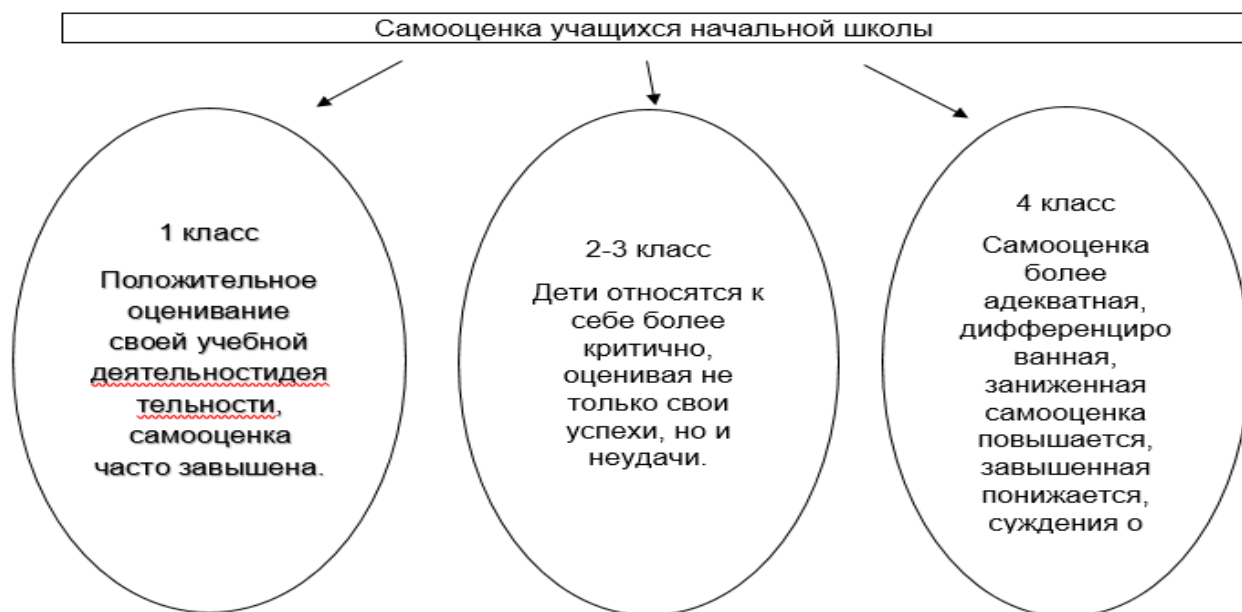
Самооценка учащихся начальной школы

1 класс

Положительное оценивание своей учебной деятельностидеятельности, самооценка часто завышена.

2-3 класс

Дети относятся к себе более критично, оценивая не только свои успехи, но и неудачи.

4 класс

Самооценка более адекватная, дифференцированная, заниженная самооценка повышается, завышенная понижается, суждения о